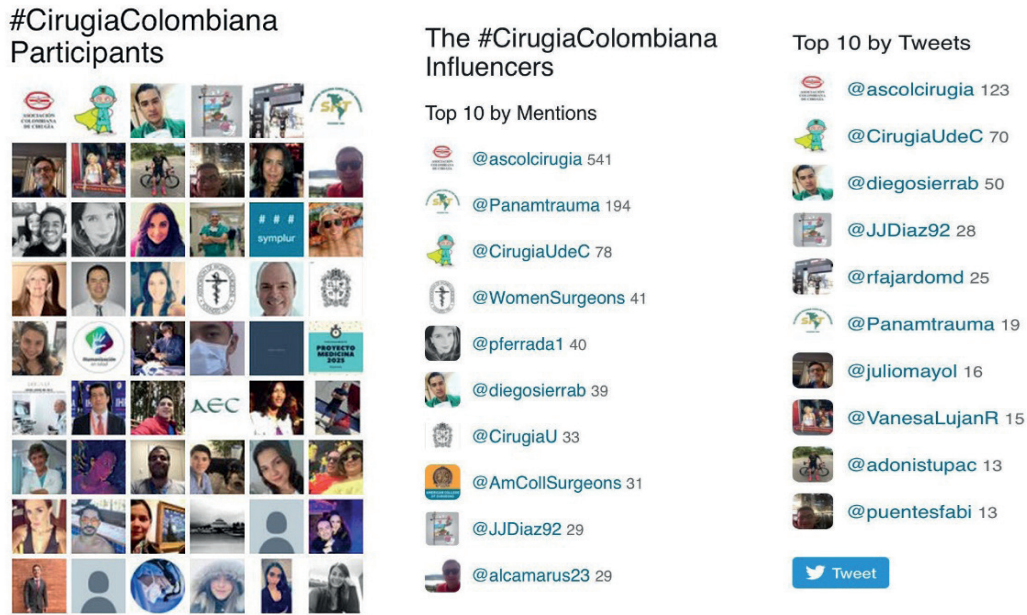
#CirugiaColombiana Participants

ASOCIACIÓN COLOMBIANA DE CIRUGÍA

###
symplur

humanización en salud

PROYECTO MEDICINA 2025

AEC

The #CirugiaColombiana Influencers

Top 10 by Mentions

@ascolcirugia 541
@Panamtrauma 194
@CirugiaUdeC 78
@WomenSurgeons 41
@pferrada1 40
@diegosierrab 39
@CirugiaU 33
@AmCollSurgeons 31
@JJDiaz92 29
@alcamarus23 29

Top 10 by Tweets

@ascolcirugia 123
@CirugiaUdeC 70
@diegosierrab 50
@JJDiaz92 28
@rfajardomd 25
@Panamtrauma 19
@juliomayol 16
@VanesaLujanR 15
@adonistupac 13
@puentesfabi 13

Tweet